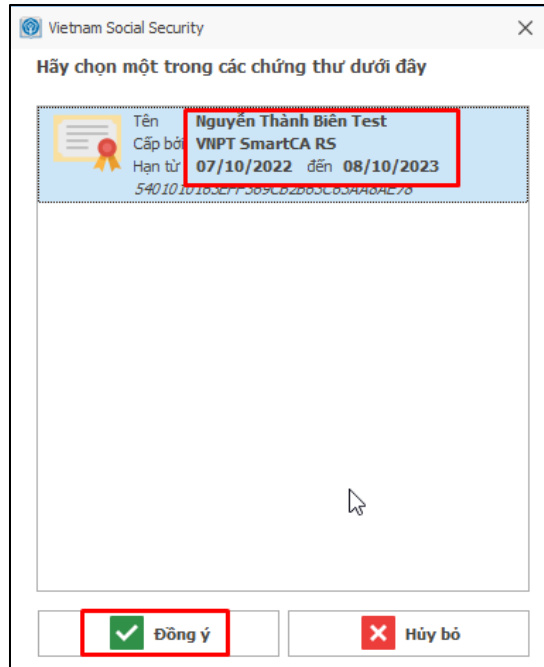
Vietnam Social Security

Hãy chọn một trong các chứng thư dưới đây

Tên Nguyễn Thành Biên Test
Cấp bởi VNPT SmartCA RS
Hạn từ 07/10/2022 đến 08/10/2023
540101016​3EFF369CB2B63C63AA6AE78

Đồng ý

Hủy bỏ